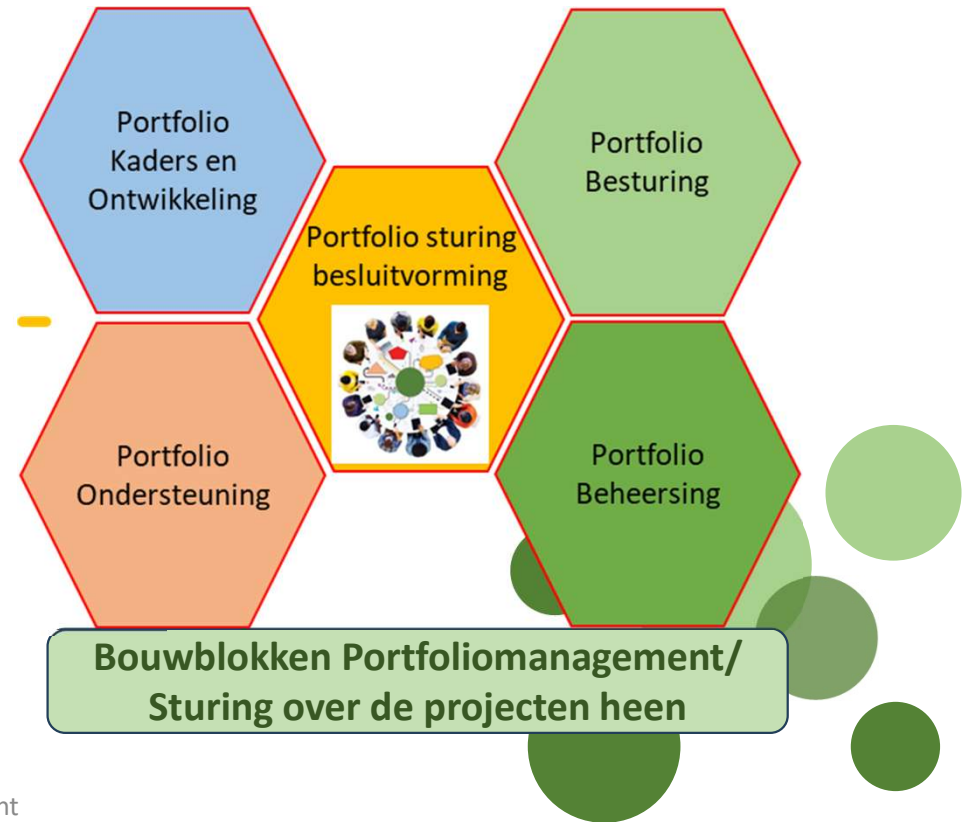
Portfolio Kaders en Ontwikkeling

Portfolio Besturing

Portfolio sturing besluitvorming

Portfolio Ondersteuning

Portfolio Beheersing

Bouwblokken Portfoliomanagement/ Sturing over de projecten heen

nt